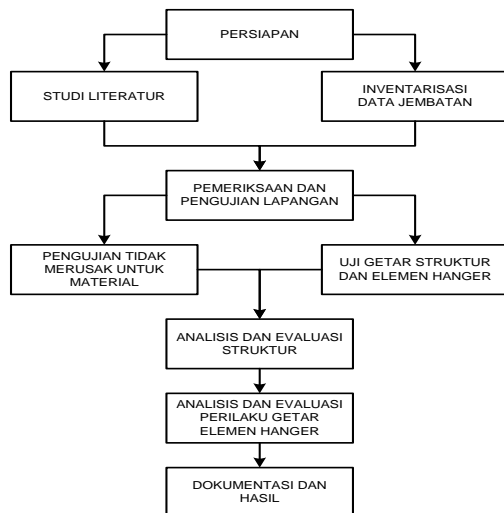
PERSIAPAN

STUDI LITERATUR

INVENTARISASI DATA JEMBATAN

PEMERIKSAAN DAN PENGUJIAN LAPANGAN

PENGUJIAN TIDAK MERUSAK UNTUK MATERIAL

UJI GETAR STRUKTUR DAN ELEMEN HANGER

ANALISIS DAN EVALUASI STRUKTUR

ANALISIS DAN EVALUASI PERILAKU GETAR ELEMEN HANGER

DOKUMENTASI DAN HASIL